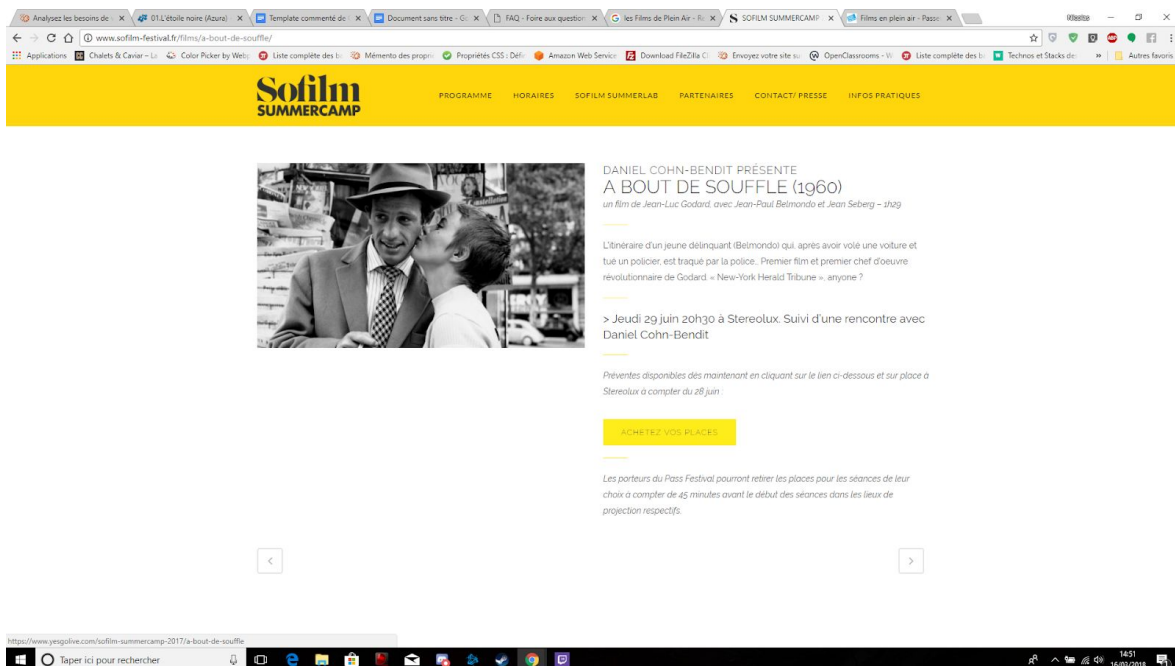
Analysez les besoins de × | 01.L'étoile noire (Azura) × | Template commenté de × | Document sans titre - G × | FAQ - Foire aux question × | les Films de Plein Air - R × | SOFILM SUMMERCAMP × | Films en plein air - Passe ×

www.sofilm-festival.fr/films/a-bout-de-souffle/

Applications | Chalets & Caviar – Le | Color Picker by Web | Liste complète des b | Mémento des propri | Propriétés CSS : Défi | Amazon Web Service | Download FileZilla C | Envoyez votre site su | OpenClassrooms - W | Liste complète des b | Technos et Stacks de | » | Autres favoris

Sofilm SUMMERCAMP

PROGRAMME HORAIRES SOFILM SUMMERLAB PARTENAIRES CONTACT/ PRESSE INFOS PRATIQUES

DANIEL COHN-BENDIT PRÉSENTE
A BOUT DE SOUFFLE (1960)
un film de Jean-Luc Godard, avec Jean-Paul Belmondo et Jean Seberg – 1h29

L'itinéraire d'un jeune délinquant (Belmondo) qui, après avoir volé une voiture et tué un policier, est traqué par la police.. Premier film et premier chef d'oeuvre révolutionnaire de Godard. « New-York Herald Tribune », anyone ?

> Jeudi 29 juin 20h30 à Stereolux. Suivi d'une rencontre avec Daniel Cohn-Bendit

Préventes disponibles dès maintenant en cliquant sur le lien ci-dessous et sur place à Stereolux à compter du 28 juin :

ACHETEZ VOS PLACES

Les porteurs du Pass Festival pourront retirer les places pour les séances de leur choix à compter de 45 minutes avant le début des séances dans les lieux de projection respectifs.

‹ ›

https://www.yesgolive.com/sofilm-summercamp-2017/a-bout-de-souffle

Taper ici pour rechercher

14:51
16/02/2018